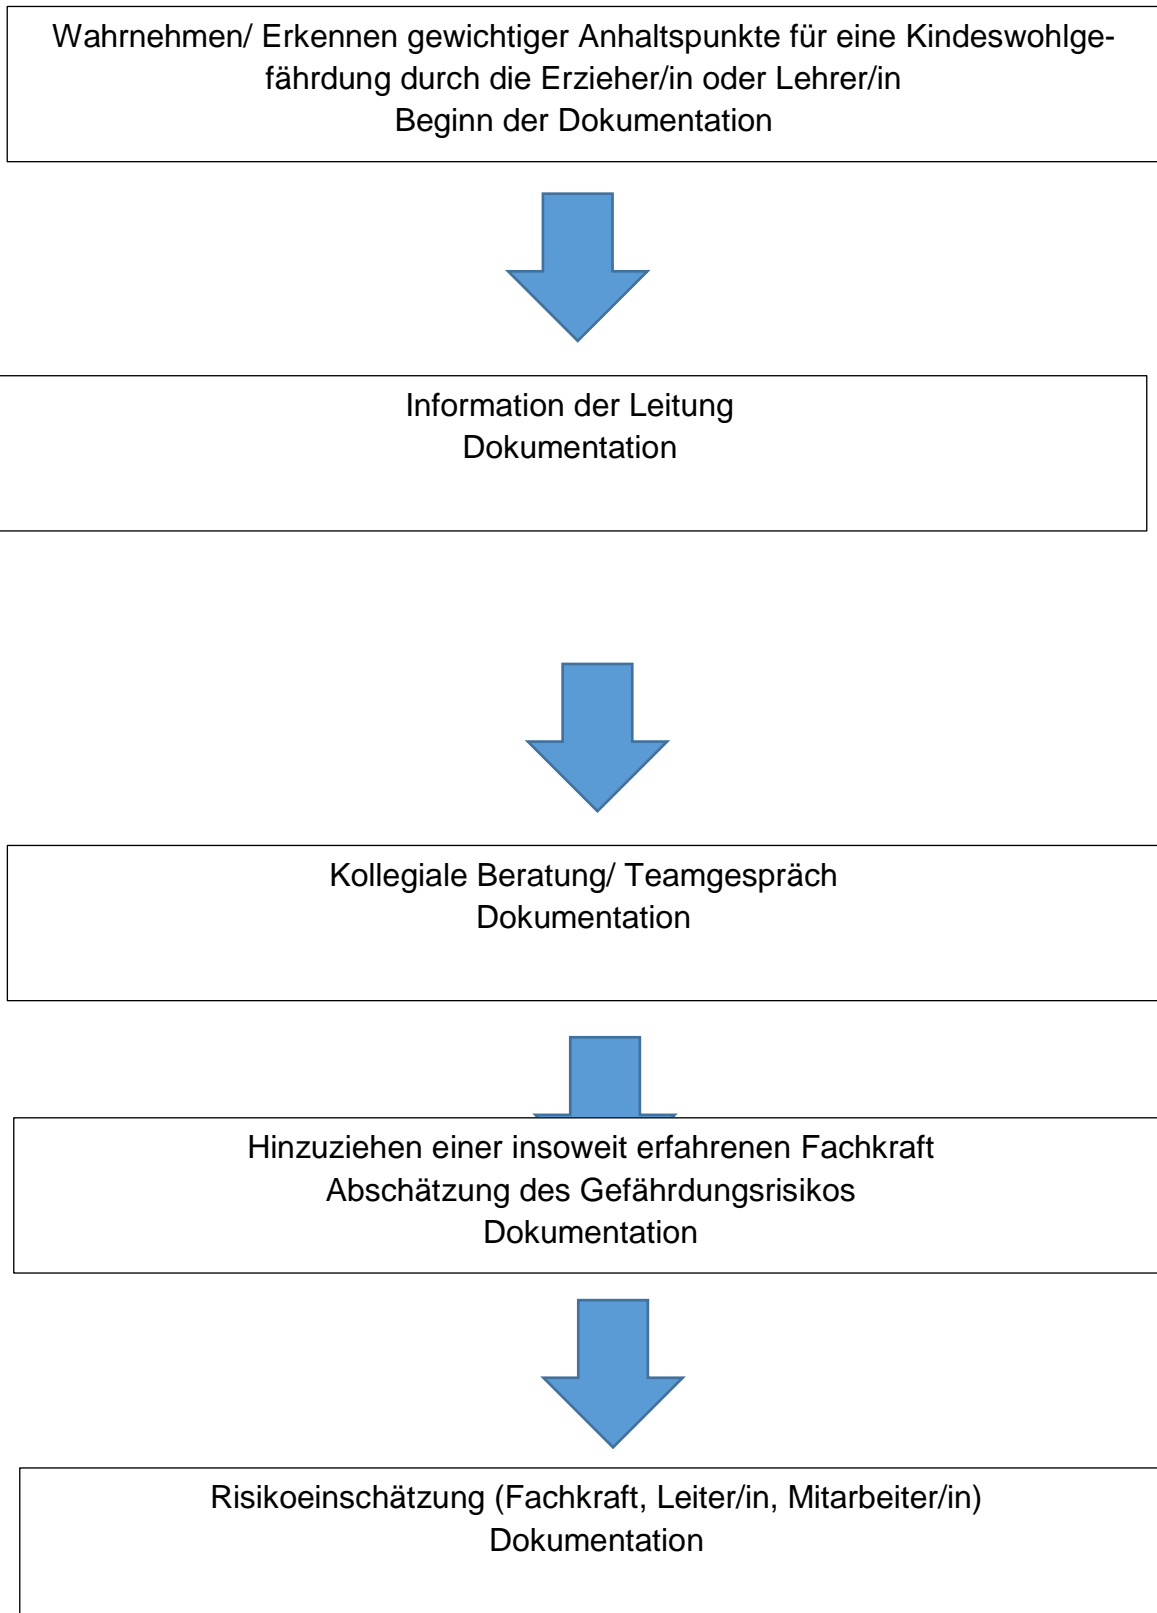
Wahrnehmen/ Erkennen gewichtiger Anhaltspunkte für eine Kindeswohlgefährdung durch die Erzieher/in oder Lehrer/in
Beginn der Dokumentation

Information der Leitung
Dokumentation

Kollegiale Beratung/ Teamgespräch
Dokumentation

Hinzuziehen einer insoweit erfahrenen Fachkraft
Abschätzung des Gefährdungsrisikos
Dokumentation

Risikoeinschätzung (Fachkraft, Leiter/in, Mitarbeiter/in)
Dokumentation